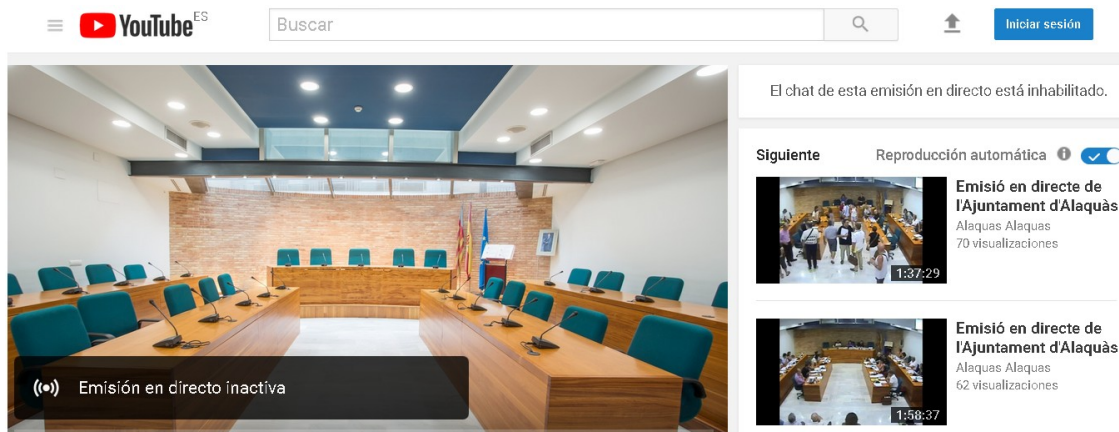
YouTube ES

Buscar

Iniciar sesión

Emisión en directo inactiva

El chat de esta emisión en directo está inhabilitado.

Siguiente

Reproducción automática

Emisió en directe de l'Ajuntament d'Alaquàs
Alaquas Alaquas
70 visualizaciones
1:37:29

Emisió en directe de l'Ajuntament d'Alaquàs
Alaquas Alaquas
62 visualizaciones
1:58:37